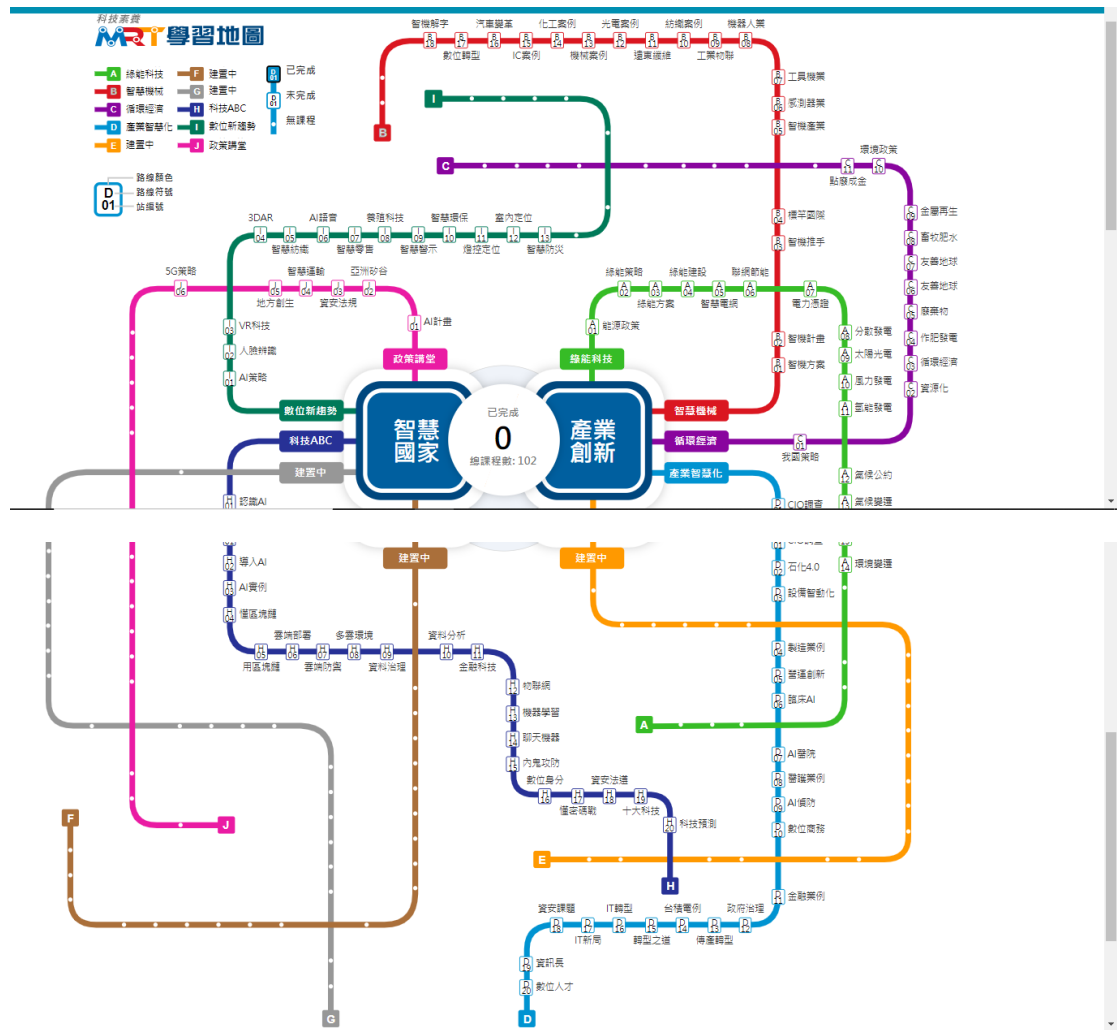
科技素養
MRT學習地圖

A 綠能科技
B 智慧機械
C 循環經濟
D 產業智慧化
E 建置中
F 建置中
G 建置中
H 科技ABC
I 數位新趨勢
J 政策講堂

已完成
未完成
無課程

路線顏色
路線符號
站編號

智機解字
汽車變革
化工案例
光電案例
紡織案例
機器人業
數位轉型
IC案例
機械案例
建業縫維
工業物聯
工具機業
感測器業
智機產業
環境政策
點擊成金
精岸國際
智機推手
金屬再生
畜牧肥水
友善地球
友善地球
雞蛋物
作肥發電
循環經濟
資源化
智機計畫
智機方案

3DAR
AI語音
養殖科技
智慧環保
室內定位
智慧紡織
智慧零售
智慧醫示
燈控定位
智慧防災
5G策略
智慧運輸
亞洲矽谷
地方創生
資安法規
AI計畫
VR科技
人臉辨識
AI策略

綠能策略
綠能建設
聯網節能
綠能方案
智慧電網
電力憑證
能源政策
分散發電
太陽光電
風力發電
氫能發電

政策講堂
綠能科技
數位新趨勢
智慧國家
已完成
0
總課程數: 102
產業創新
智慧機械
循環經濟
科技ABC
我國策略
建置中
產業智慧化
氣候公約
氣候變遷
認識AI
CIO講查
建置中
建置中
導入AI
AI實例
AI應用
石化4.0
設備智動化
環境變遷
雲端部署
多雲環境
資料分析
用區塊鏈
雲端防禦
資料治理
金融科技
物聯網
機器學習
聊天機器
內鬼攻防
數位身分
資安法遵
僵屍電戰
十大科技
科技預測
製造業例
營運創新
跳來AI
AI醫院
醫護業例
AI偵防
數位商務
金融業例
資安課題
IT轉型
台積電例
政府治理
IT新局
轉型之道
傳產轉型
資訊長
數位人才

A
B
C
D
E
F
G
H
I
J